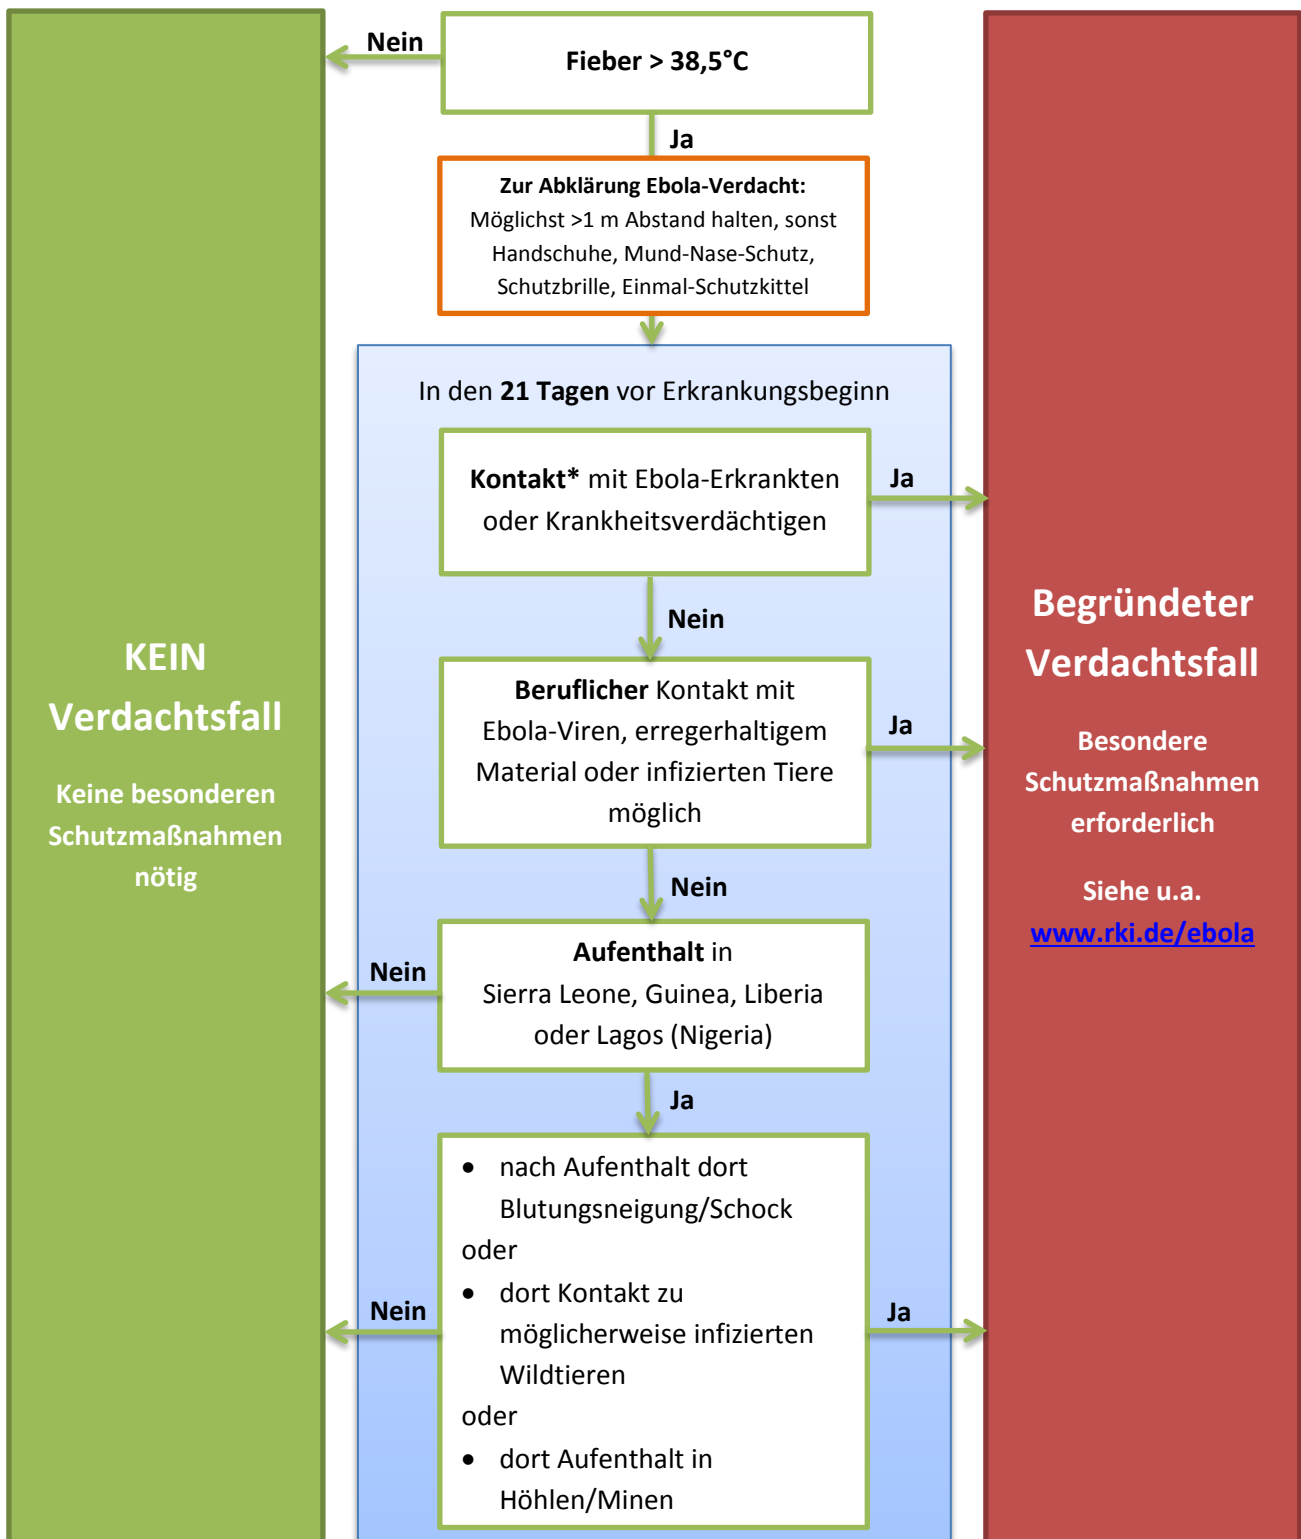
Nein

Fieber > 38,5°C

Ja

Zur Abklärung Ebola-Verdacht:
Möglichst >1 m Abstand halten, sonst Handschuhe, Mund-Nase-Schutz, Schutzbrille, Einmal-Schutzkittel

In den 21 Tagen vor Erkrankungsbeginn

Kontakt* mit Ebola-Erkrankten oder Krankheitsverdächtigen

Ja

Nein

Beruflicher Kontakt mit Ebola-Viren, erregerhaltigem Material oder infizierten Tiere möglich

Ja

Nein

Nein

Aufenthalt in Sierra Leone, Guinea, Liberia oder Lagos (Nigeria)

Ja

Nein

- nach Aufenthalt dort Blutungsneigung/Schock

oder

- dort Kontakt zu möglicherweise infizierten Wildtieren

oder

- dort Aufenthalt in Höhlen/Minen

Ja

KEIN Verdachtsfall

Keine besonderen Schutzmaßnahmen nötig

Begründeter Verdachtsfall

Besondere Schutzmaßnahmen erforderlich

Siehe u.a.
www.rki.de/ebola